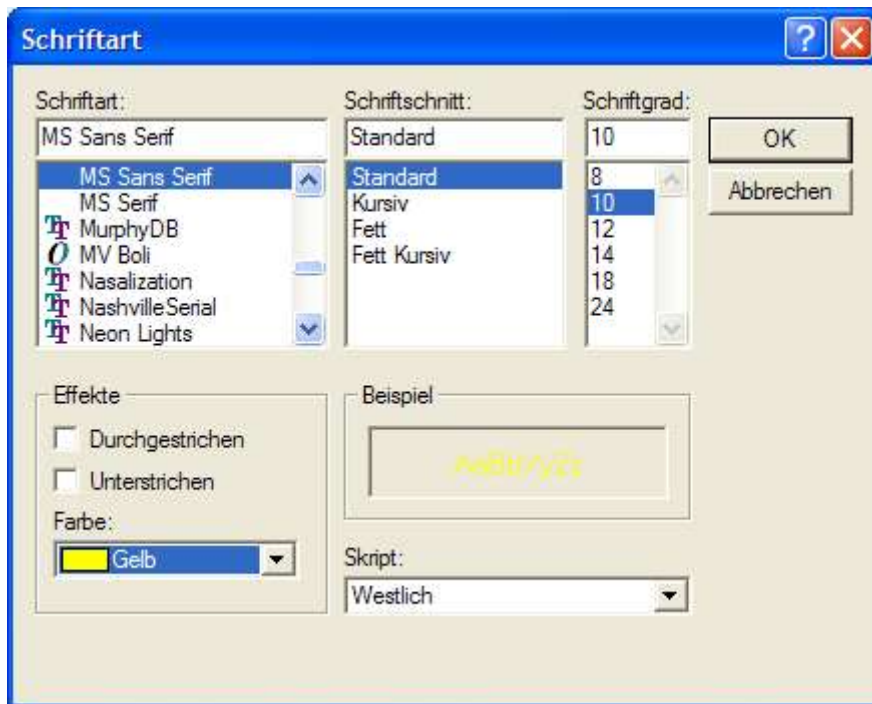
Schriftart

Schriftart:
MS Sans Serif
MS Sans Serif
MS Serif
MurphyDB
MV Boli
Nasalization
NashvilleSerial
Neon Lights

Schriftschnitt:
Standard
Standard
Kursiv
Fett
Fett Kursiv

Schriftgrad:
10
8
10
12
14
18
24

OK
Abbrechen

Effekte
Durchgestrichen
Unterstrichen
Farbe:
Gelb

Beispiel
AaBbYyZz

Skript:
Westlich